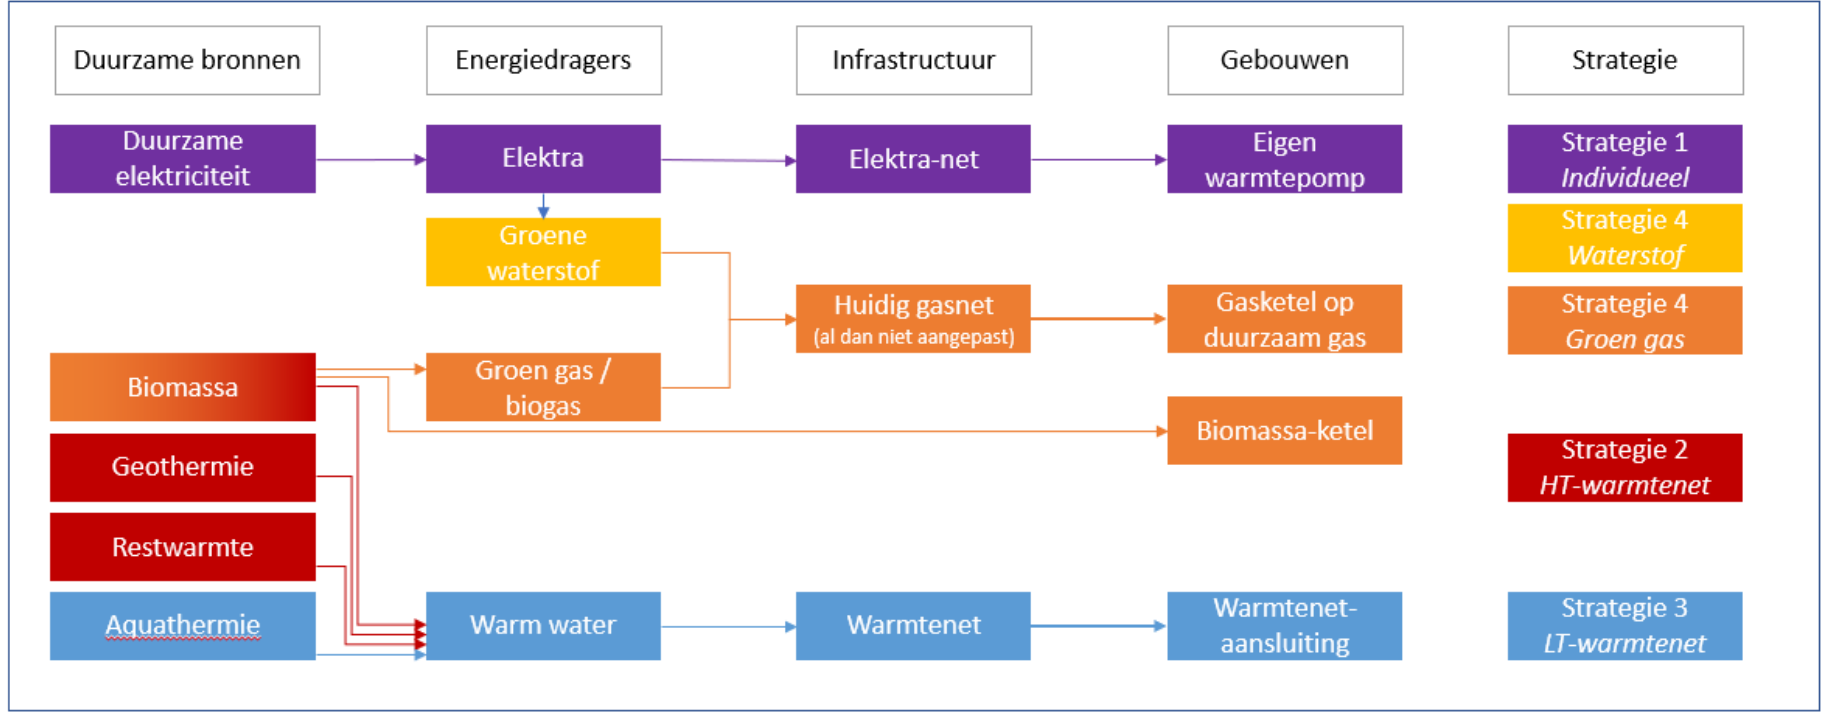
Duurzame bronnen

Energiedragers

Infrastructuur

Gebouwen

Strategie

Duurzame elektriciteit

Elektra

Elektra-net

Eigen warmtepomp

Strategie 1 *Individueel*

Groene waterstof

Strategie 4 *Waterstof*

Huidig gasnet (al dan niet aangepast)

Gasketel op duurzaam gas

Strategie 4 *Groen gas*

Biomassa

Groen gas / biogas

Biomassa-ketel

Geothermie

Strategie 2 *HT-warmtenet*

Restwarmte

Aquathermie

Warm water

Warmtenet

Warmtenet-aansluiting

Strategie 3 *LT-warmtenet*